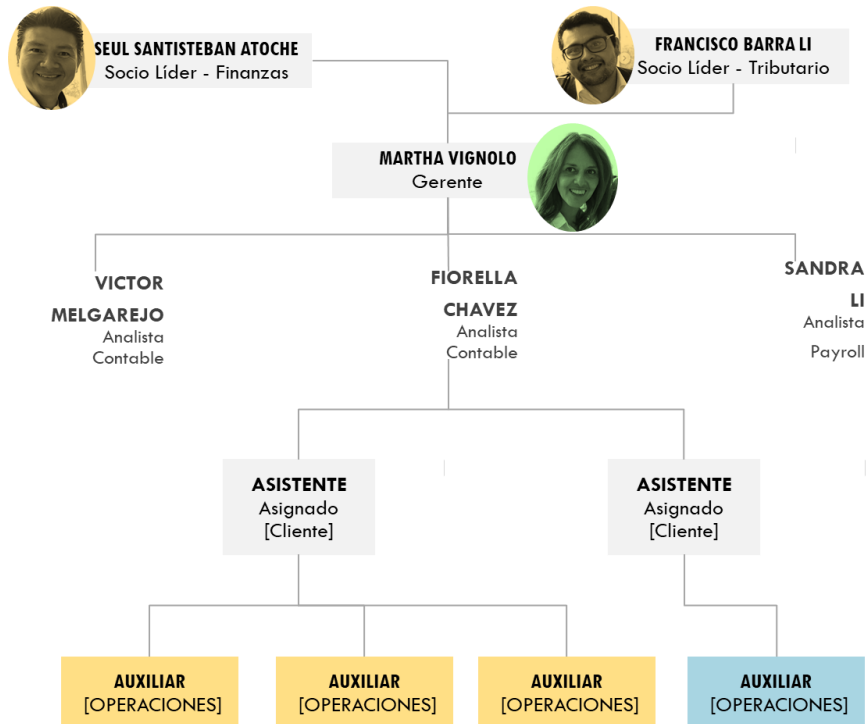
SEUL SANTISTEBAN ATOCHE
Socio Líder - Finanzas

FRANCISCO BARRA LI
Socio Líder - Tributario

MARTHA VIGNOLO
Gerente

VICTOR MELGAREJO
Analista Contable

FIORELLA CHAVEZ
Analista Contable

SANDRA LI
Analista Payroll

ASISTENTE
Asignado
[Cliente]

ASISTENTE
Asignado
[Cliente]

AUXILIAR
[OPERACIONES]

AUXILIAR
[OPERACIONES]

AUXILIAR
[OPERACIONES]

AUXILIAR
[OPERACIONES]